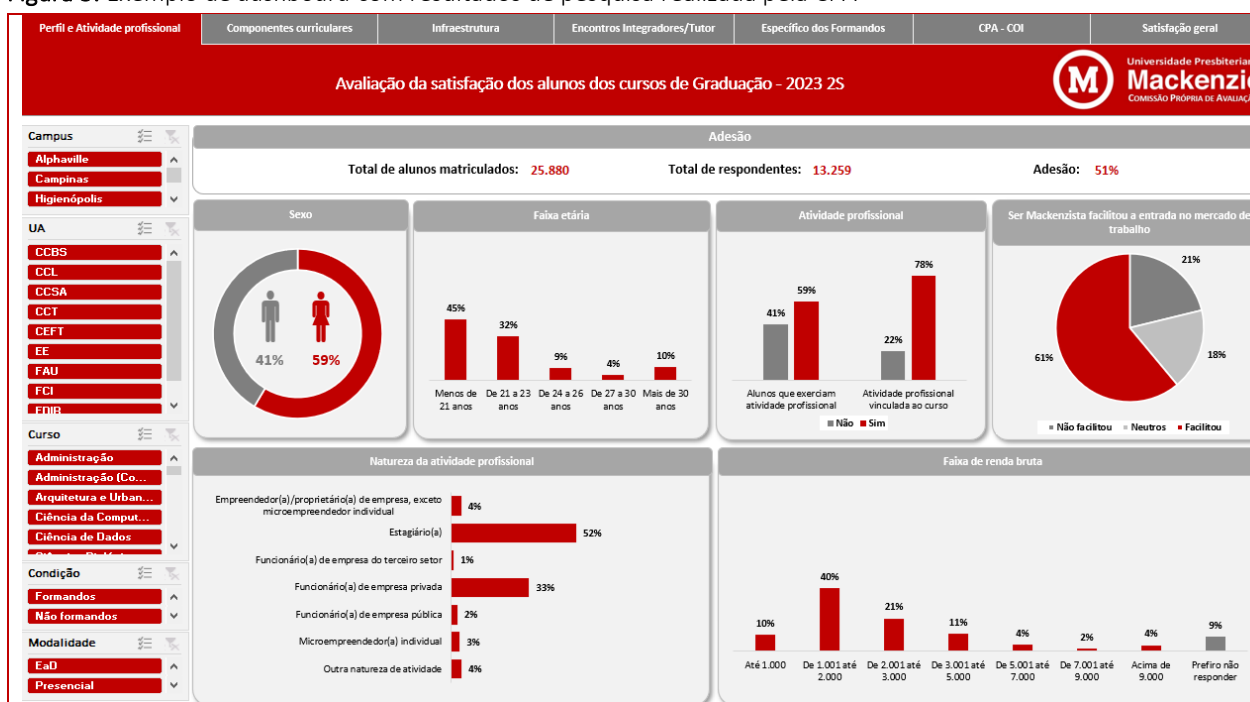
Perfil e Atividade profissional | Componentes curriculares | Infraestrutura | Encontros Integradores/Tutor | Específico dos Formandos | CPA - COI | Satisfação geral

Avaliação da satisfação dos alunos dos cursos de Graduação - 2023 2S

Universidade Presbiterian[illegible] Mackenzi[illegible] COMISSÃO PRÓPRIA DE AVALIAÇ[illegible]

Campus
Alphaville
Campinas
Higienópolis

UA
CCBS
CCL
CCSA
CCT
CEFT
EE
FAU
FCI
FDIR

Curso
Administração
Administração (Co...
Arquitetura e Urban...
Ciência da Comput...
Ciência de Dados

Condição
Formandos
Não formandos

Modalidade
EaD
Presencial

Adesão
Total de alunos matriculados: 25.880
Total de respondentes: 13.259
Adesão: 51%

Sexo
41% 59%

Faixa etária
45% Menos de 21 anos
32% De 21 a 23 anos
9% De 24 a 26 anos
4% De 27 a 30 anos
10% Mais de 30 anos

Atividade profissional
Alunos que exerciam atividade profissional: 41% 59%
Atividade profissional vinculada ao curso: 22% 78%
Não Sim

Ser Mackenzista facilitou a entrada no mercado de trabalho
21% 18% 61%
Não facilitou Neutros Facilitou

Natureza da atividade profissional
Empreendedor(a)/proprietário(a) de empresa, exceto microempreendedor individual 4%
Estagiário(a) 52%
Funcionário(a) de empresa do terceiro setor 1%
Funcionário(a) de empresa privada 33%
Funcionário(a) de empresa pública 2%
Microempreendedor(a) individual 3%
Outra natureza de atividade 4%

Faixa de renda bruta
Até 1.000 10%
De 1.001 até 2.000 40%
De 2.001 até 3.000 21%
De 3.001 até 5.000 11%
De 5.001 até 7.000 4%
De 7.001 até 9.000 2%
Acima de 9.000 4%
Prefiro não responder 9%